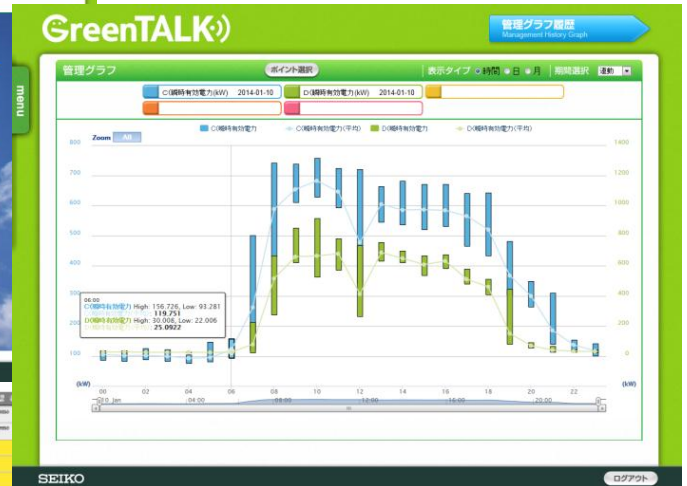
GreenTALK

管理グラフ履歴
Management History Graph

menu

管理グラフ

ポイント選択

表示タイプ 時間 日 月 期間選択 連動

C(瞬時有効電力(kW) 2014-01-10
D(瞬時有効電力(kW) 2014-01-10

Zoom All

C(瞬時有効電力)
C(瞬時有効電力(平均)
D(瞬時有効電力)
D(瞬時有効電力(平均)

800
700
600
500
400
300
200
100

1400
1200
1000
800
600
400
200
0

06:00
C(瞬時有効電力) High: 156.726, Low: 93.281
119.751
D(瞬時有効電力) High: 30.008, Low: 22.006
25.0922

(kW)
00 02 04 06 08 10 12 14 16 18 20 22
(kW)

10. Jan 04:00 08:00 12:00 16:00 20:00

SEIKO

ログアウト